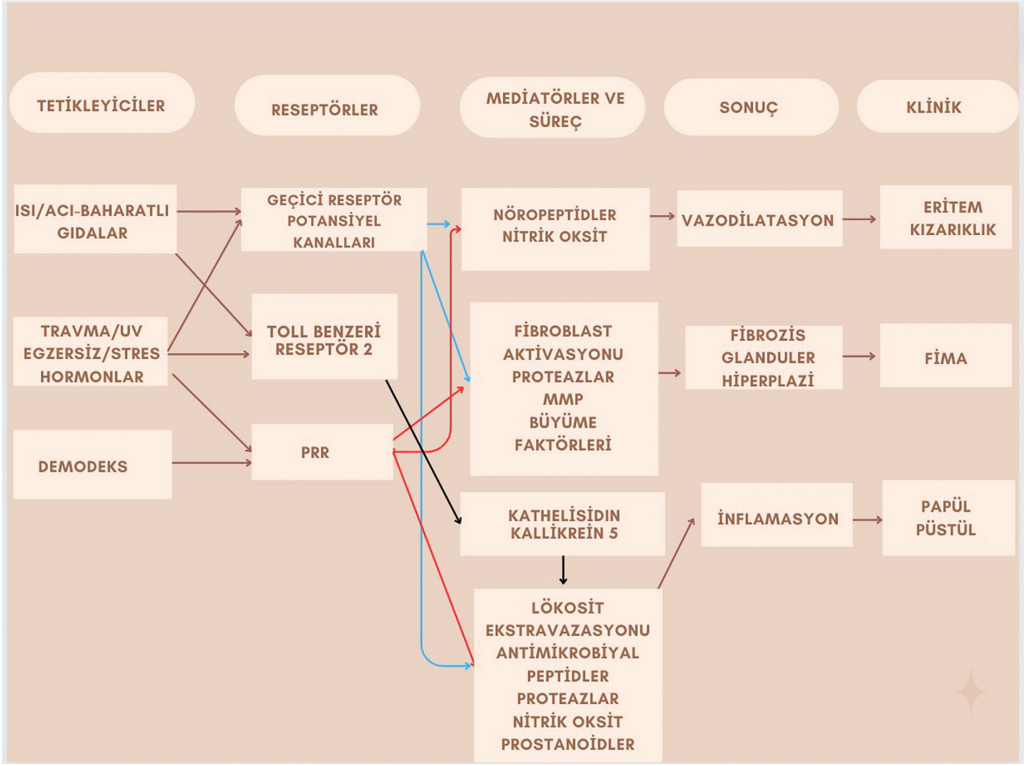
TETİKLEYİCİLER

RESEPTÖRLER

MEDİATÖRLER VE SÜREÇ

SONUÇ

KLİNİK

ISI/ACI-BAHARATLI GIDALAR

GEÇİCİ RESEPTÖR POTANSİYEL KANALLARI

NÖROPEPTİDLER NİTRİK OKSİT

VAZODİLATASYON

ERİTEM KIZARIKLIK

TRAVMA/UV EGZERSİZ/STRES HORMONLAR

TOLL BENZERİ RESEPTÖR 2

FİBROBLAST AKTİVASYONU PROTEAZLAR MMP BÜYÜME FAKTÖRLERİ

FİBROZİS GLANDULER HİPERPLAZİ

FİMA

DEMODEKS

PRR

KATHELİSİDİN KALLİKREİN 5

İNFLAMASYON

PAPÜL PÜSTÜL

LÖKOSİT EKSTRAVAZASYONU ANTİMİKROBİYAL PEPTİDLER PROTEAZLAR NİTRİK OKSİT PROSTANOİDLER